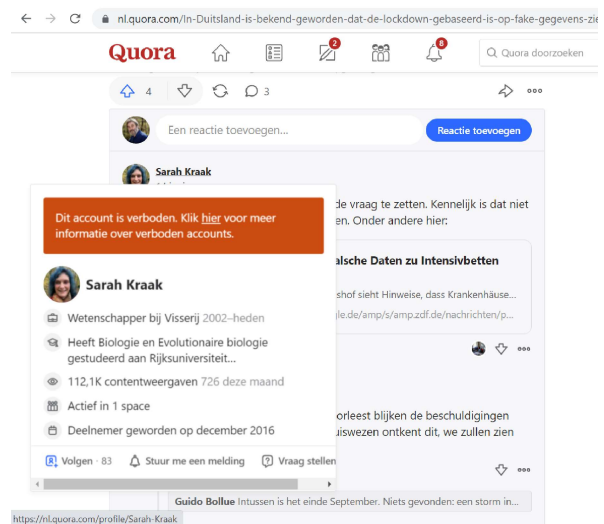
nl.quora.com/In-Duitsland-is-bekend-geworden-dat-de-lockdown-gebaseerd-is-op-fake-gegevens-zie

Quora

2

8

Quora doorzoeken

4

3

Een reactie toevoegen...

Reactie toevoegen

Sarah Kraak

de vraag te zetten. Kennelijk is dat niet en. Onder andere hier:

alsche Daten zu Intensivbetten

hof sieht Hinweise, dass Krankenhäuse...

le.de/amp/s/amp.zdf.de/nachrichten/p...

orleest blijken de beschuldigingen uiswezen ontkent dit, we zullen zien

Dit account is verboden. Klik hier voor meer informatie over verboden accounts.

Sarah Kraak

Wetenschapper bij Visserij 2002–heden

Heeft Biologie en Evolutionaire biologie gestudeerd aan Rijksuniversiteit...

112,1K contentweergaven 726 deze maand

Actief in 1 space

Deelnemer geworden op december 2016

Volgen · 83

Stuur me een melding

Vraag stellen

Guido Bollue Intussen is het einde September. Niets gevonden: een storm in...

https://nl.quora.com/profile/Sarah-Kraak